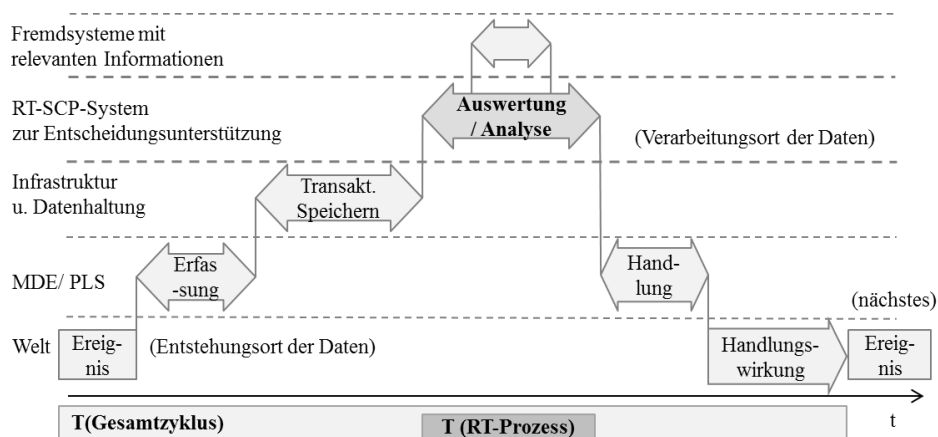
Fremdsysteme mit relevanten Informationen

RT-SCP-System zur Entscheidungsunterstützung

Auswertung / Analyse

(Verarbeitungsort der Daten)

Infrastruktur u. Datenhaltung

Transakt. Speichern

MDE/ PLS

Erfassung

Handlung

(nächstes)

Welt

Ereignis

(Entstehungsort der Daten)

Handlungswirkung

Ereignis

T(Gesamtzyklus)

T (RT-Prozess)

t